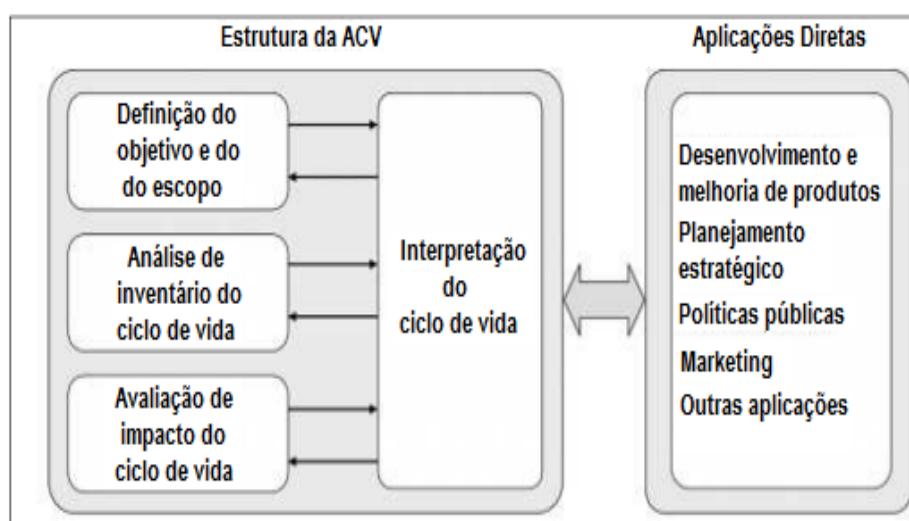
Estrutura da ACV

Definição do objetivo e do do escopo

Análise de inventário do ciclo de vida

Avaliação de impacto do ciclo de vida

Interpretação do ciclo de vida

Aplicações Diretas

Desenvolvimento e melhoria de produtos

Planejamento estratégico

Políticas públicas

Marketing

Outras aplicações